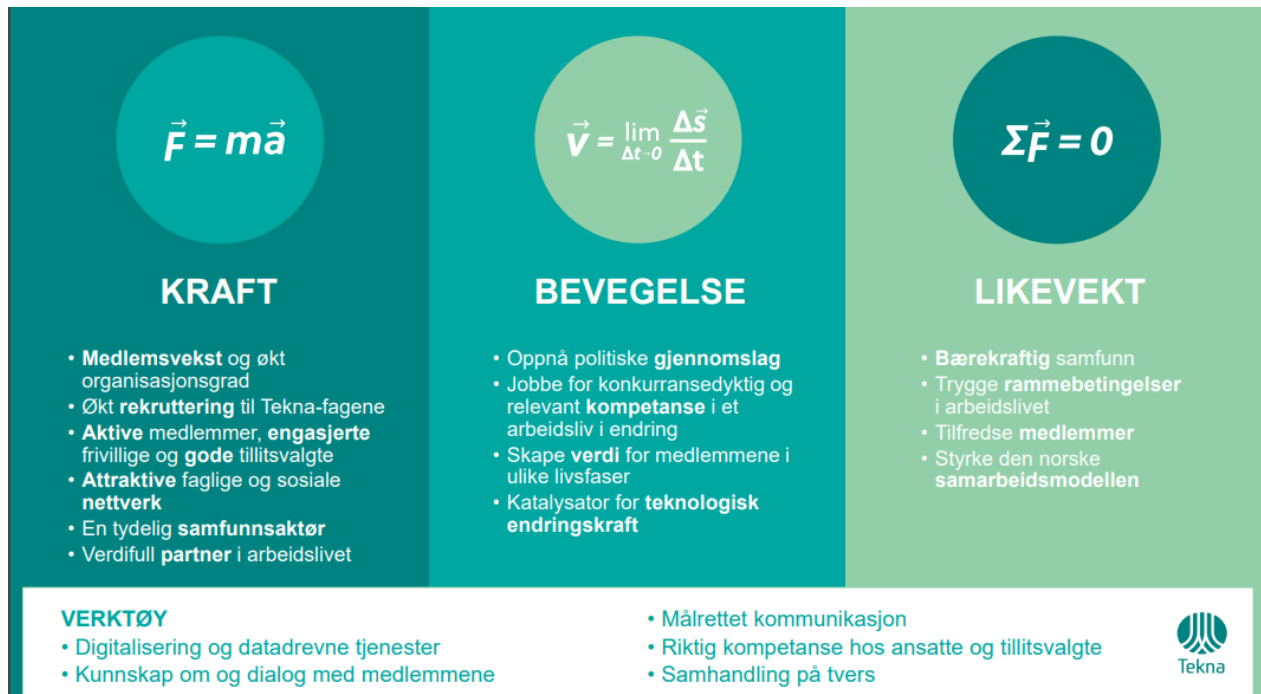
$\vec{F} = m\vec{a}$

KRAFT

• Medlemsvekst og økt organisasjonsgrad
• Økt rekruttering til Tekna-fagene
• Aktive medlemmer, engasjerte frivillige og gode tillitsvalgte
• Attraktive faglige og sosiale nettverk
• En tydelig samfunnsaktør
• Verdifull partner i arbeidslivet

$\vec{v} = \lim_{\Delta t \to 0} \frac{\Delta \vec{s}}{\Delta t}$

BEVEGELSE

• Oppnå politiske gjennomslag
• Jobbe for konkurransedyktig og relevant kompetanse i et arbeidsliv i endring
• Skape verdi for medlemmene i ulike livsfaser
• Katalysator for teknologisk endringskraft

$\Sigma\vec{F} = 0$

LIKEVEKT

• Bærekraftig samfunn
• Trygge rammebetingelser i arbeidslivet
• Tilfredse medlemmer
• Styrke den norske samarbeidsmodellen

VERKTØY
• Digitalisering og datadrevne tjenester
• Kunnskap om og dialog med medlemmene

• Målrettet kommunikasjon
• Riktig kompetanse hos ansatte og tillitsvalgte
• Samhandling på tvers

Tekna